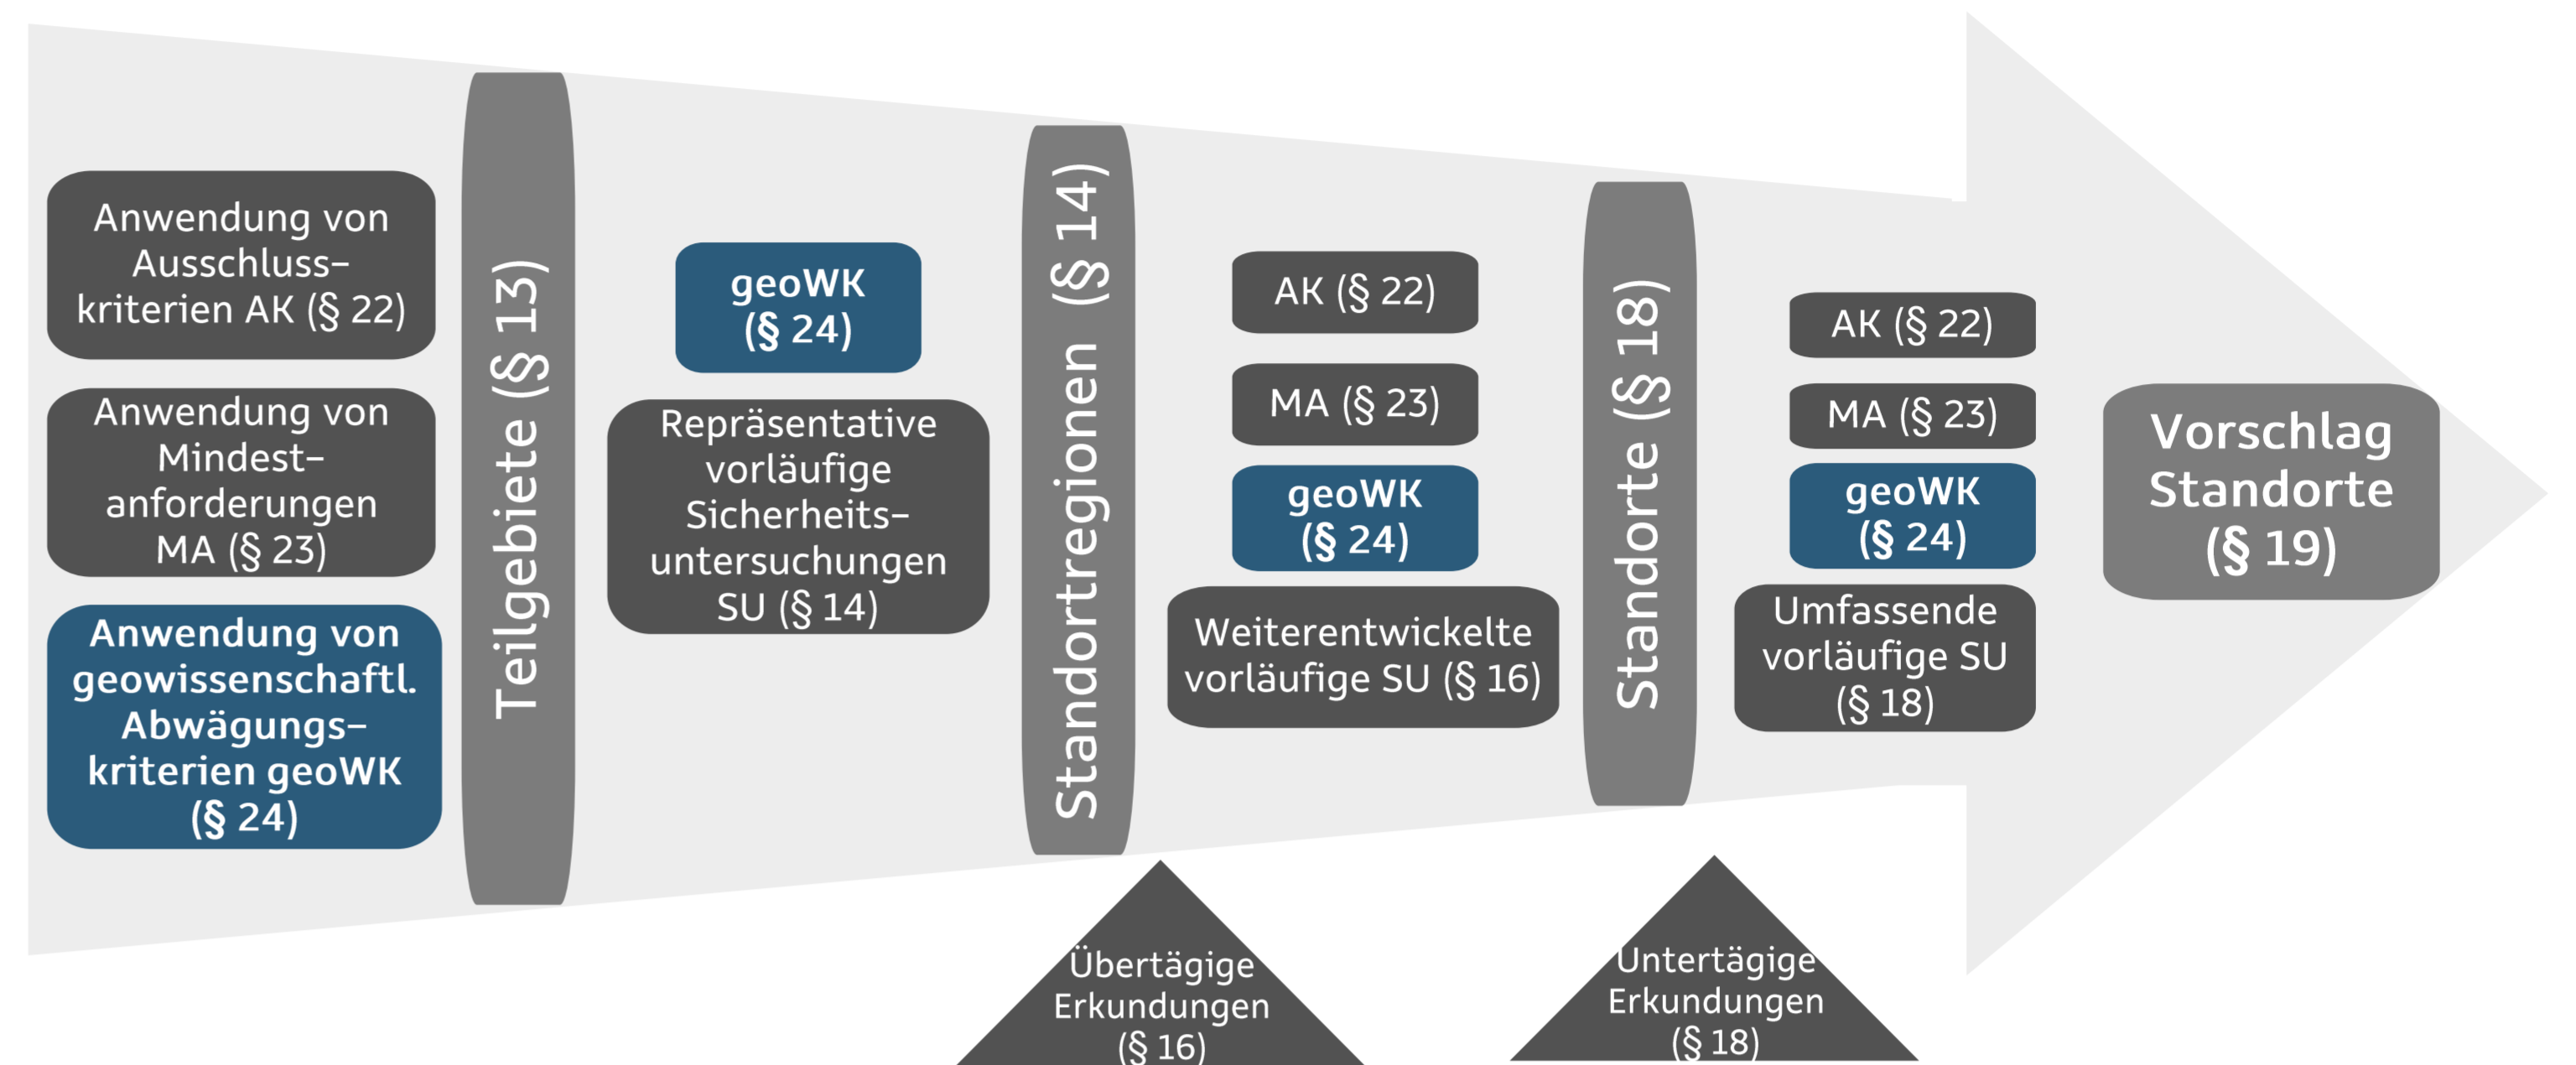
Anwendung von Ausschlusskriterien AK (§ 22)

Anwendung von Mindestanforderungen MA (§ 23)

Anwendung von geowissenschaftl. Abwägungskriterien geoWK (§ 24)

Teilgebiete (§ 13)

geoWK (§ 24)

Repräsentative vorläufige Sicherheitsuntersuchungen SU (§ 14)

Standortregionen (§ 14)

AK (§ 22)

MA (§ 23)

geoWK (§ 24)

Weiterentwickelte vorläufige SU (§ 16)

Standorte (§ 18)

AK (§ 22)

MA (§ 23)

geoWK (§ 24)

Umfassende vorläufige SU (§ 18)

Vorschlag Standorte (§ 19)

Übertägige Erkundungen (§ 16)

Untertägige Erkundungen (§ 18)